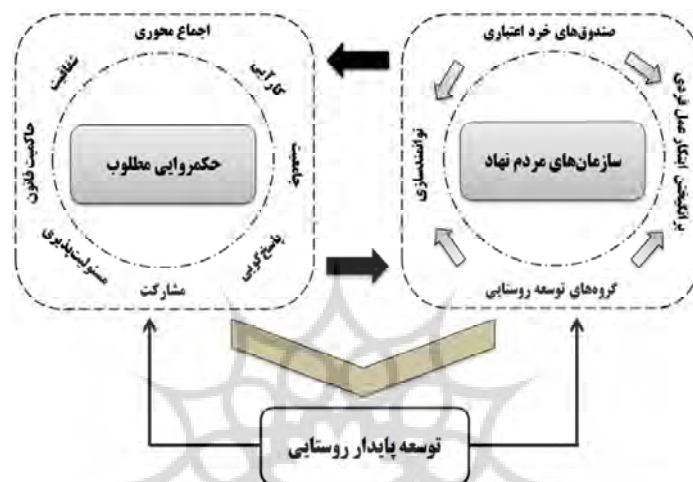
اجماع محوری
شفافیت
کارایی
حاکمیت قانون
حکمروایی مطلوب
مسئولیت‌پذیری
پاسخ‌گویی
مشارکت
صندوق‌های خرد اعتباری
برانگیختن ابتکار عمل فردی
توانمندسازی
سازمان‌های مردم نهاد
گروه‌های توسعه روستایی
توسعه پایدار روستایی